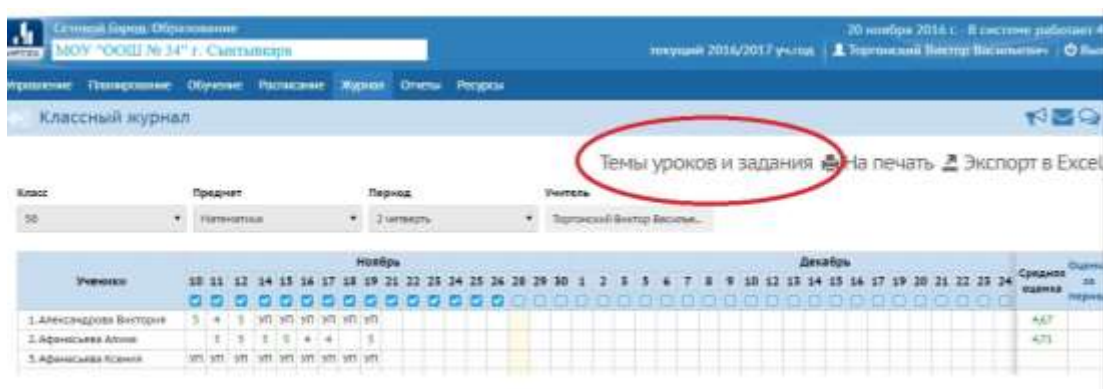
Сетевой Город. Образование
МОУ "ООШ № 34" г. Сыктывкара
20 ноября 2016 г. - В системе работает 4
текущий 2016/2017 уч.год | Торгонский Виктор Васильевич | Вых

Управление Планирование Обучение Расписание Журнал Отчеты Ресурсы

Классный журнал

Темы уроков и задания На печать Экспорт в Excel

Класс
5б
Предмет
Математика
Период
2 четверть
Учитель
Торгонский Виктор Василье...

| Ученики | Ноябрь 10 | 11 | 12 | 14 | 15 | 16 | 17 | 18 | 19 | 21 | 22 | 23 | 24 | 25 | 26 | 28 | 29 | 30 | Декабрь 1 | 2 | 3 | 5 | 6 | 7 | 8 | 9 | 10 | 12 | 13 | 14 | 15 | 16 | 17 | 19 | 20 | 21 | 22 | 23 | 24 | Средняя оценка | Оценка за период |
|---|---|---|---|---|---|---|---|---|---|---|---|---|---|---|---|---|---|---|---|---|---|---|---|---|---|---|---|---|---|---|---|---|---|---|---|---|---|---|---|---|---|
| 1. Александрова Виктория | 5 | 4 | 5 | УП | УП | УП | УП | УП | УП | | | | | | | | | | | | | | | | | | | | | | | | | | | | | | | 4,67 | |
| 2. Афанасьева Алина | | 5 | 5 | 5 | 5 | 4 | 4 | | 5 | | | | | | | | | | | | | | | | | | | | | | | | | | | | | | | 4,71 | |
| 3. Афанасьева Ксения | УП | УП | УП | УП | УП | УП | УП | УП | УП | | | | | | | | | | | | | | | | | | | | | | | | | | | | | | | | |